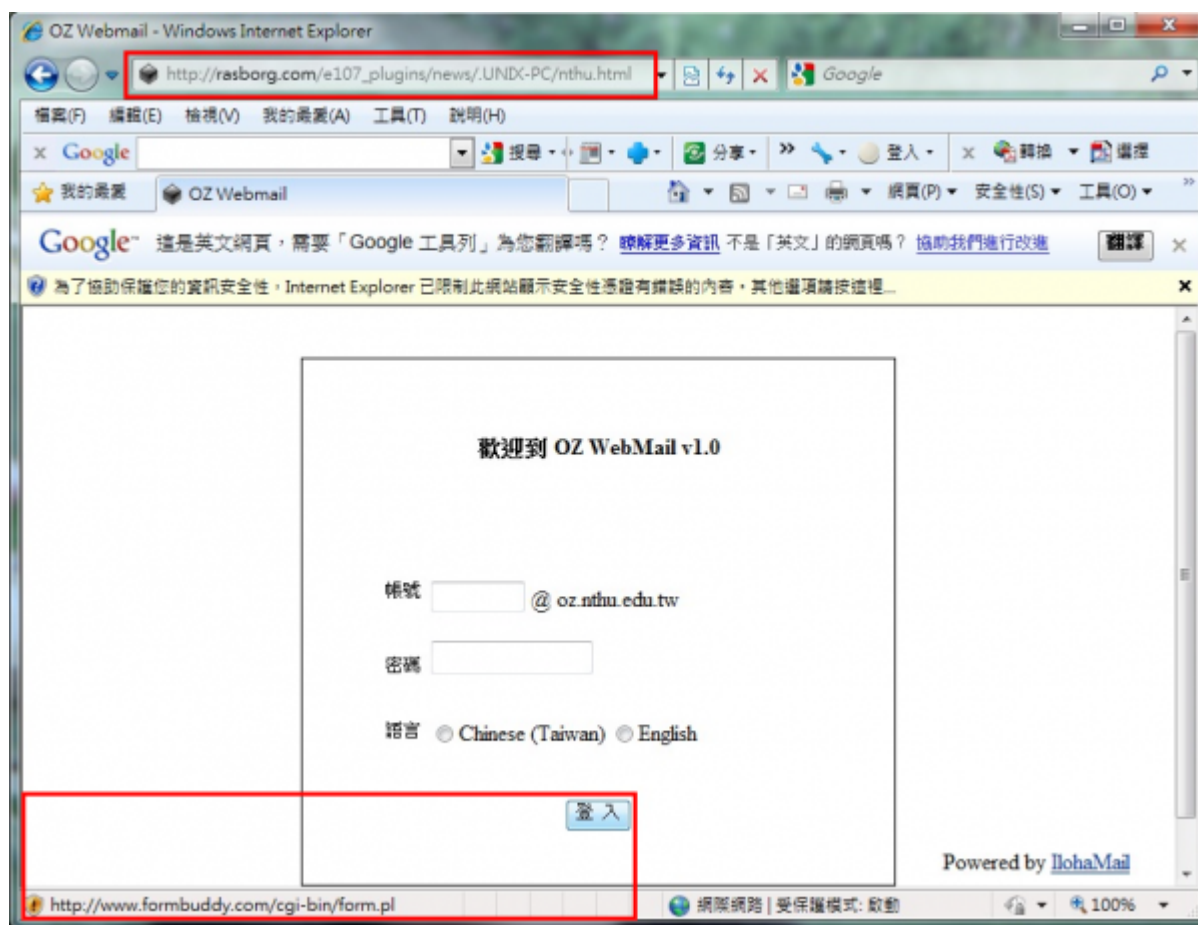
OZ Webmail - Windows Internet Explorer

http://rasborg.com/e107_plugins/news/.UNIX-PC/nthu.html

Google

檔案(F) 編輯(E) 檢視(V) 我的最愛(A) 工具(T) 說明(H)

Google 搜尋 分享 登入 轉換 選擇

我的最愛 OZ Webmail 網頁(P) 安全性(S) 工具(O)

Google 這是英文網頁，需要「Google 工具列」為您翻譯嗎？ 瞭解更多資訊 不是「英文」的網頁嗎？ 協助我們進行改進 翻譯

為了協助保護您的資訊安全性，Internet Explorer 已限制此網站顯示安全性憑證有錯誤的內容，其他選項請按這裡...

歡迎到 OZ WebMail v1.0

帳號 @ oz.nthu.edu.tw

密碼

語言 Chinese (Taiwan) English

登入

Powered by IlohaMail

http://www.formbuddy.com/cgi-bin/form.pl

網際網路 | 受保護模式: 啟動

100%